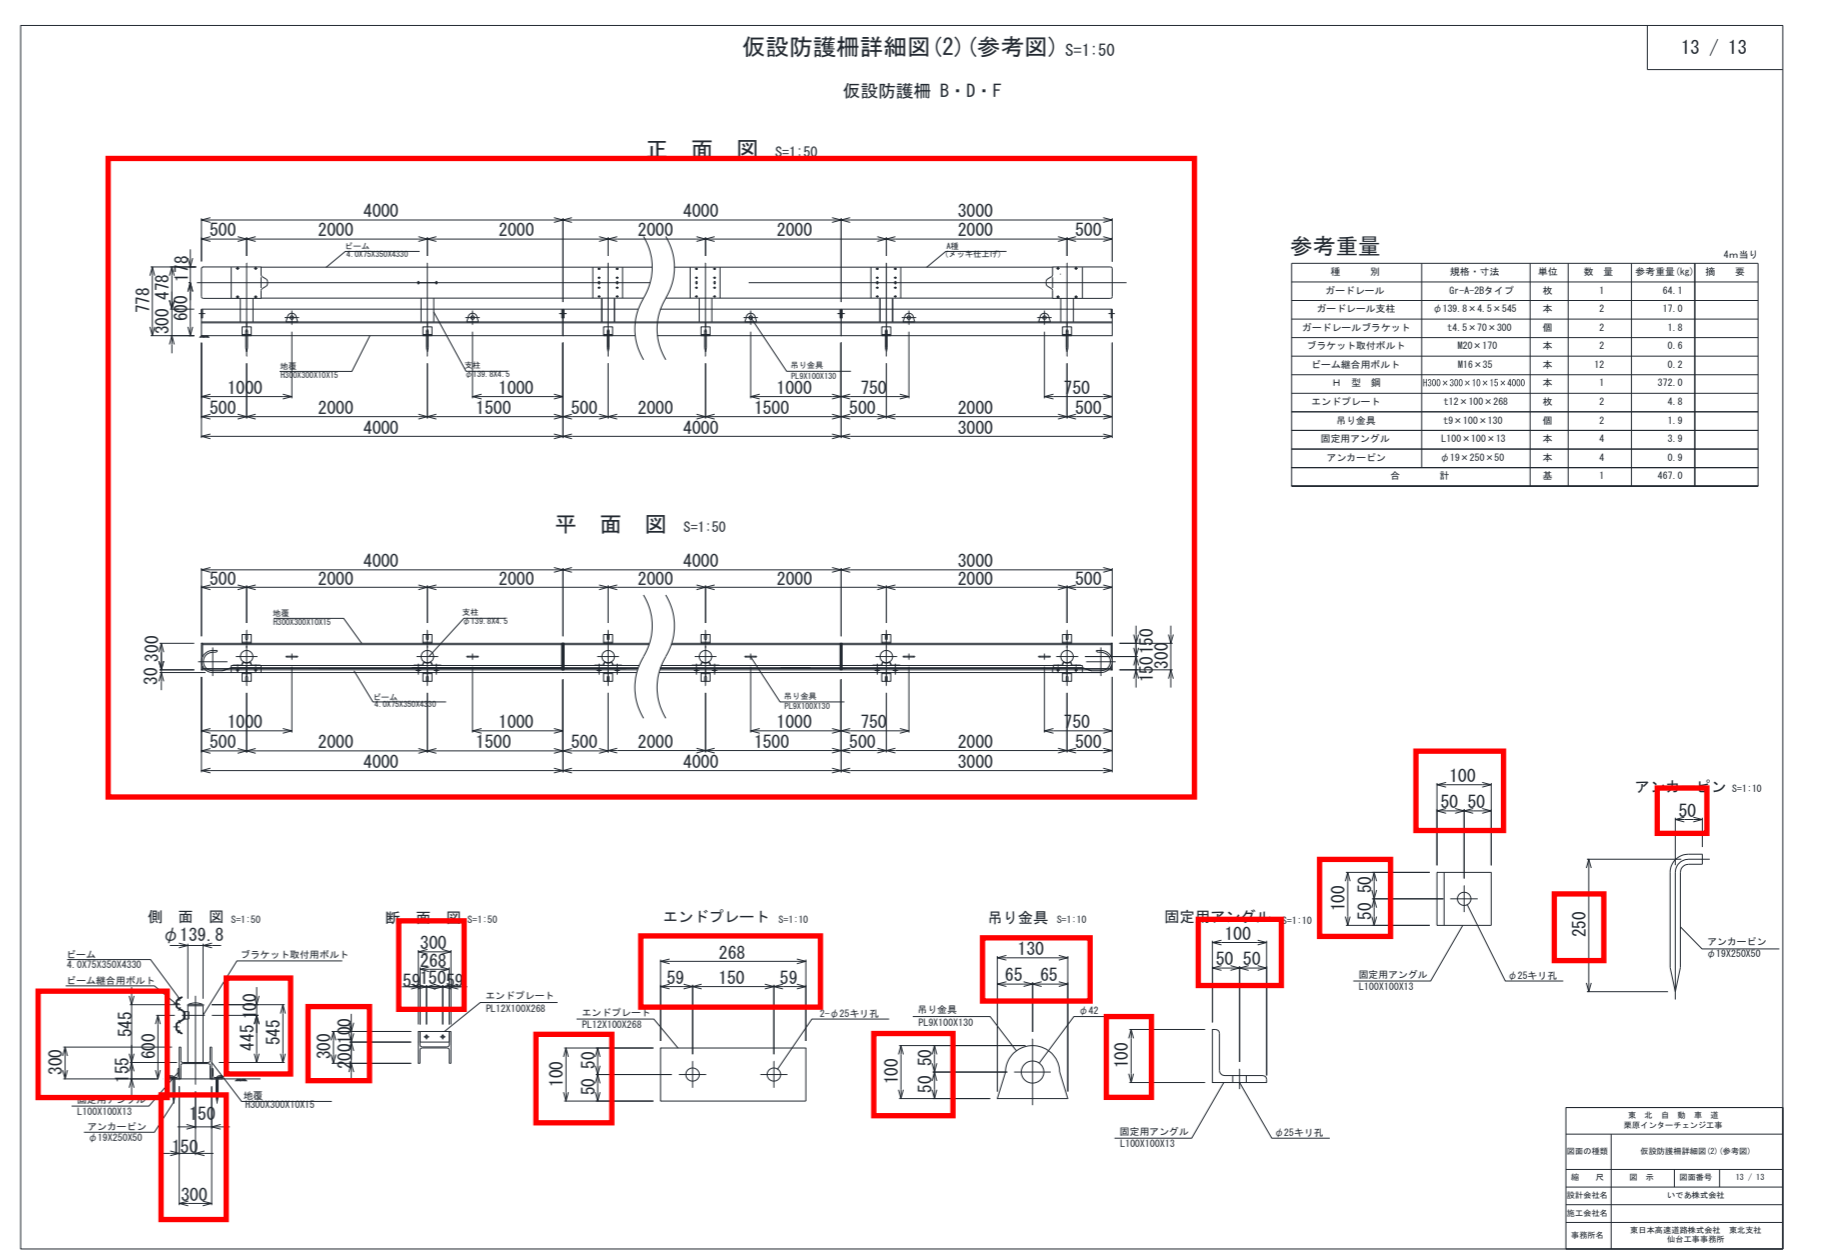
仮設防護柵詳細図(2)(参考図) S=1:50

13 / 13

仮設防護柵 B・D・F

正 面 図 S=1:50

4000 4000 3000
500 2000 2000 2000 2000 2000 500

ビーム
4.0X75X350X4330

A種
(メッキ仕上げ)

778 300 478 600 178

地覆
H300X300X10X15

支柱
φ139.8X4.5

吊り金具
PL9X100X130

1000 1000 1000 750 750
500 2000 1500 500 2000 1500 500 2000 500
4000 4000 3000

平 面 図 S=1:50

4000 4000 3000
500 2000 2000 2000 2000 2000 500

地覆
H300X300X10X15

支柱
φ139.8X4.5

30 300

150150 300

ビーム
4.0X75X350X4330

吊り金具
PL9X100X130

1000 1000 1000 750 750
500 2000 1500 500 2000 1500 500 2000 500
4000 4000 3000

参考重量

4m当り

| 種 別 | 規格・寸法 | 単位 | 数 量 | 参考重量(kg) | 摘 要 |
|---|---|---|---|---|---|
| ガードレール | Gr-A-2Bタイプ | 枚 | 1 | 64.1 | |
| ガードレール支柱 | φ139.8×4.5×545 | 本 | 2 | 17.0 | |
| ガードレールブラケット | t4.5×70×300 | 個 | 2 | 1.8 | |
| ブラケット取付ボルト | M20×170 | 本 | 2 | 0.6 | |
| ビーム継合用ボルト | M16×35 | 本 | 12 | 0.2 | |
| H 型 鋼 | H300×300×10×15×4000 | 本 | 1 | 372.0 | |
| エンドプレート | t12×100×268 | 枚 | 2 | 4.8 | |
| 吊り金具 | t9×100×130 | 個 | 2 | 1.9 | |
| 固定用アングル | L100×100×13 | 本 | 4 | 3.9 | |
| アンカーピン | φ19×250×50 | 本 | 4 | 0.9 | |
| 合 計 | | 基 | 1 | 467.0 | |

側 面 図 S=1:50

φ139.8

ビーム
4.0X75X350X4330

ビーム継合用ボルト

ブラケット取付用ボルト

545 600 300 155 445 100 545

固定用アングル
L100X100X13

アンカーピン
φ19X250X50

地覆
H300X300X10X15

150 150 300

断 面 図 S=1:50

300 268 59 150 59

300 200 100

エンドプレート
PL12X100X268

エンドプレート S=1:10

268 59 150 59

エンドプレート
PL12X100X268

2-φ25キリ孔

100 50 50

吊り金具 S=1:10

130 65 65

吊り金具
PL9X100X130

φ42

100 50 50

固定用アングル S=1:10

100 50 50

100

固定用アングル
L100X100X13

φ25キリ孔

100 50 50

100 50 50

固定用アングル
L100X100X13

φ25キリ孔

アンカーピン S=1:10

50

250

アンカーピン
φ19X250X50

東 北 自 動 車 道
栗原インターチェンジ工事

図面の種類 仮設防護柵詳細図(2)(参考図)

縮 尺 図 示 図面番号 13 / 13

設計会社名 いであ株式会社

施工会社名

事務所名 東日本高速道路株式会社 東北支社
仙台工事事務所